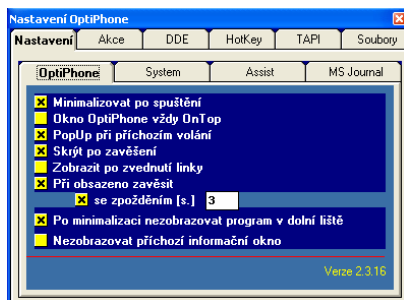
Nastavení OptiPhone

Nastavení | Akce | DDE | HotKey | TAPI | Soubory

OptiPhone | System | Assist | MS Journal

Minimalizovat po spuštění
Okno OptiPhone vždy OnTop
PopUp při příchozím volání
Skrýt po zavěšení
Zobrazit po zvednutí linky
Při obsazeno zavěsit
se zpožděním [s.] 3
Po minimalizaci nezobrazovat program v dolní liště
Nezobrazovat příchozí informační okno

Verze 2.3.16